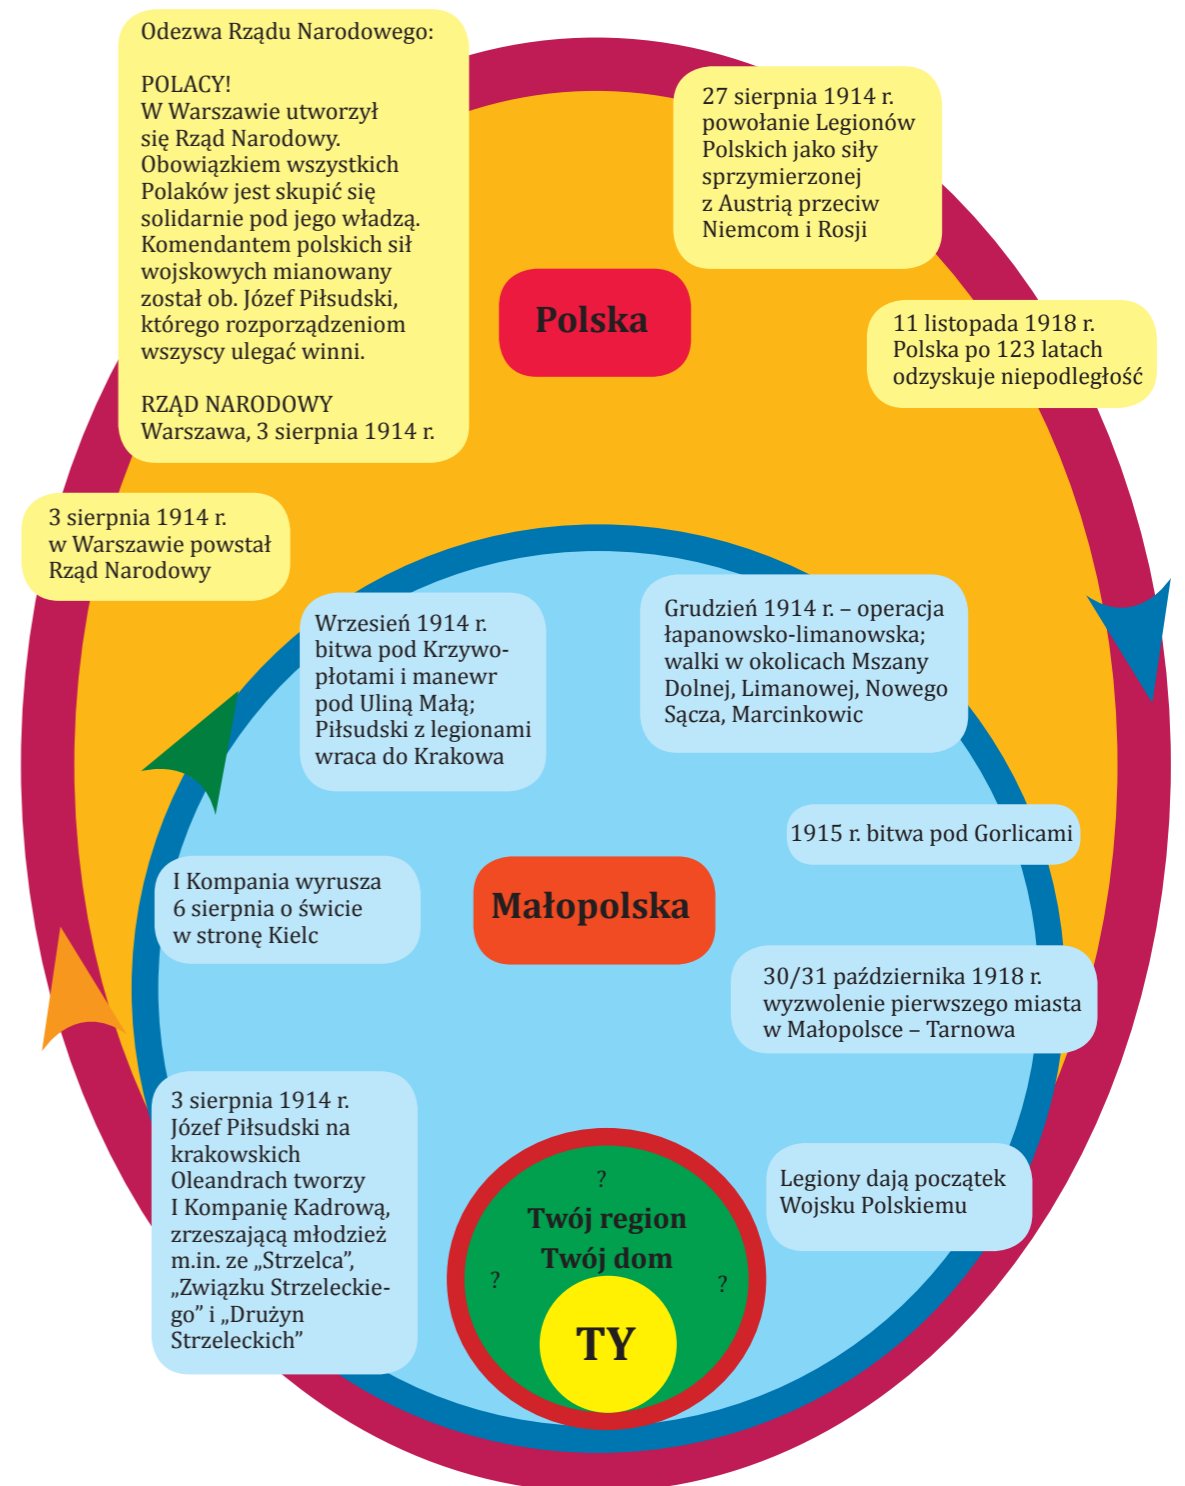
Odezwa Rządu Narodowego:

POLACY!
W Warszawie utworzył się Rząd Narodowy. Obowiązkiem wszystkich Polaków jest skupić się solidarnie pod jego władzą. Komendantem polskich sił wojskowych mianowany został ob. Józef Piłsudski, którego rozporządzeniom wszyscy ulegać winni.

RZĄD NARODOWY
Warszawa, 3 sierpnia 1914 r.

27 sierpnia 1914 r. powołanie Legionów Polskich jako siły sprzymierzonej z Austrią przeciw Niemcom i Rosji

Polska

11 listopada 1918 r. Polska po 123 latach odzyskuje niepodległość

3 sierpnia 1914 r. w Warszawie powstał Rząd Narodowy

Wrzesień 1914 r. bitwa pod Krzywopłotami i manewr pod Uliną Małą; Piłsudski z legionami wraca do Krakowa

Grudzień 1914 r. – operacja łapanowsko-limanowska; walki w okolicach Mszany Dolnej, Limanowej, Nowego Sącza, Marcinkowic

1915 r. bitwa pod Gorlicami

I Kompania wyrusza 6 sierpnia o świcie w stronę Kielc

Małopolska

30/31 października 1918 r. wyzwolenie pierwszego miasta w Małopolsce – Tarnowa

3 sierpnia 1914 r. Józef Piłsudski na krakowskich Oleandrach tworzy I Kompanię Kadrową, zrzeszającą młodzież m.in. ze „Strzelca”, „Związku Strzeleckiego” i „Drużyn Strzeleckich”

?
Twój region
Twój dom
?
?
TY

Legiony dają początek Wojsku Polskiemu